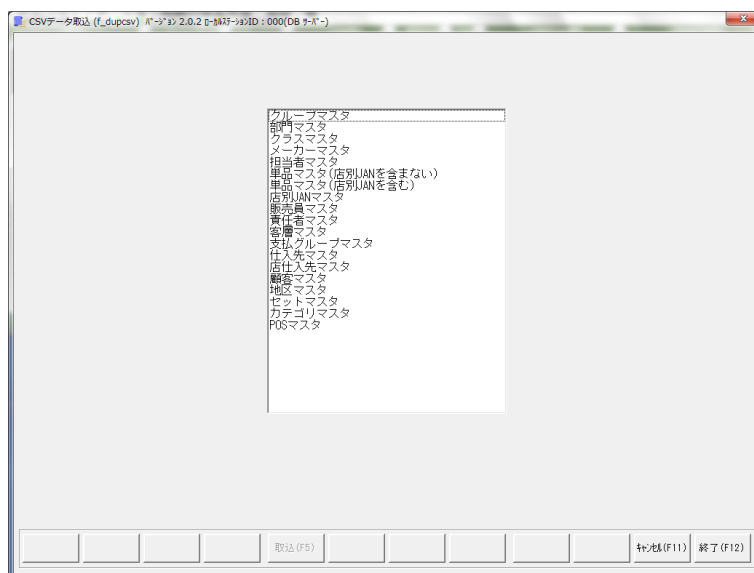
CSVデータ取込 (f_dupcsv) ﾊﾞｰｼﾞｮﾝ 2.0.2 ﾛｰｶﾙｽﾃｰｼｮﾝID : 000(DB ｻｰﾊﾞｰ)

グループマスタ
部門マスタ
クラスマスタ
メーカーマスタ
担当者マスタ
単品マスタ(店別JANを含まない)
単品マスタ(店別JANを含む)
店別JANマスタ
販売員マスタ
責任者マスタ
客層マスタ
支払グループマスタ
仕入先マスタ
店仕入先マスタ
顧客マスタ
地区マスタ
セットマスタ
カテゴリマスタ
POSマスタ

取込(F5)
ｷｬﾝｾﾙ(F11)
終了(F12)